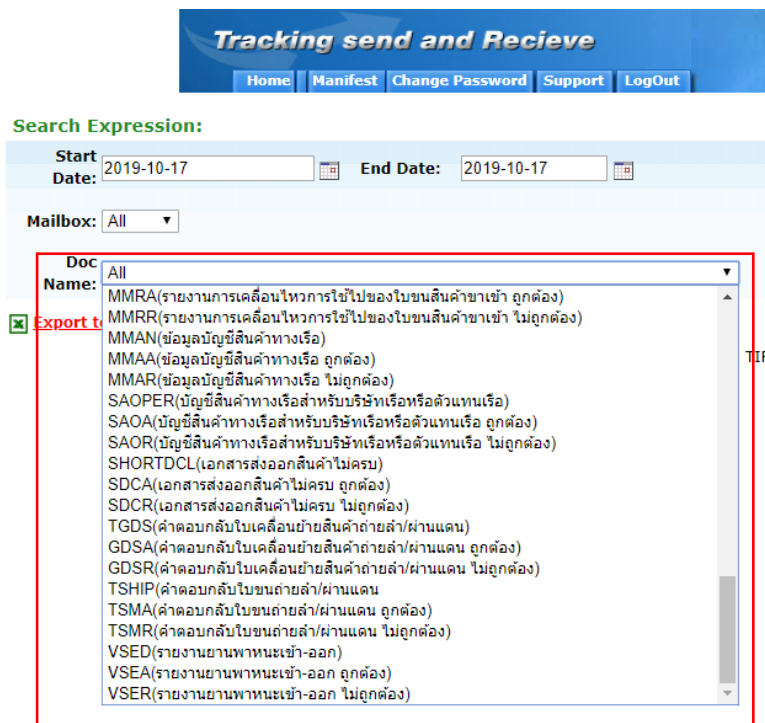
Tracking send and Recieve

Home | Manifest | Change Password | Support | LogOut

Search Expression:

Start Date: 2019-10-17 End Date: 2019-10-17

Mailbox: All

Doc Name: All

Export t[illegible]

TI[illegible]

MMRA(รายงานการเคลื่อนไหวการใช้ไปของใบขนสินค้าขาเข้า ถูกต้อง)
MMRR(รายงานการเคลื่อนไหวการใช้ไปของใบขนสินค้าขาเข้า ไม่ถูกต้อง)
MMAN(ข้อมูลบัญชีสินค้าทางเรือ)
MMAA(ข้อมูลบัญชีสินค้าทางเรือ ถูกต้อง)
MMAR(ข้อมูลบัญชีสินค้าทางเรือ ไม่ถูกต้อง)
SAOPER(บัญชีสินค้าทางเรือสำหรับบริษัทเรือหรือตัวแทนเรือ)
SAOA(บัญชีสินค้าทางเรือสำหรับบริษัทเรือหรือตัวแทนเรือ ถูกต้อง)
SAOR(บัญชีสินค้าทางเรือสำหรับบริษัทเรือหรือตัวแทนเรือ ไม่ถูกต้อง)
SHORTDCL(เอกสารส่งออกสินค้าไม่ครบ)
SDCA(เอกสารส่งออกสินค้าไม่ครบ ถูกต้อง)
SDCR(เอกสารส่งออกสินค้าไม่ครบ ไม่ถูกต้อง)
TGDS(คำตอบกลับใบเคลื่อนย้ายสินค้าถ่ายลำ/ผ่านแดน)
GDSA(คำตอบกลับใบเคลื่อนย้ายสินค้าถ่ายลำ/ผ่านแดน ถูกต้อง)
GDSR(คำตอบกลับใบเคลื่อนย้ายสินค้าถ่ายลำ/ผ่านแดน ไม่ถูกต้อง)
TSHIP(คำตอบกลับใบขนถ่ายลำ/ผ่านแดน
TSMA(คำตอบกลับใบขนถ่ายลำ/ผ่านแดน ถูกต้อง)
TSMR(คำตอบกลับใบขนถ่ายลำ/ผ่านแดน ไม่ถูกต้อง)
VSED(รายงานยานพาหนะเข้า-ออก)
VSEA(รายงานยานพาหนะเข้า-ออก ถูกต้อง)
VSER(รายงานยานพาหนะเข้า-ออก ไม่ถูกต้อง)